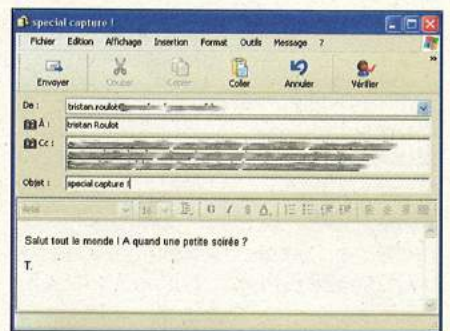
special capture !

Fichier Edition Affichage Insertion Format Outils Message ?

Envoyer Couper Copier Coller Annuler Vérifier

De : tristan.roulot@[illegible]

À : tristan Roulot

Cc : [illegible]

Objet : special capture !

Arial 10

Salut tout le monde ! A quand une petite soirée ?

T.